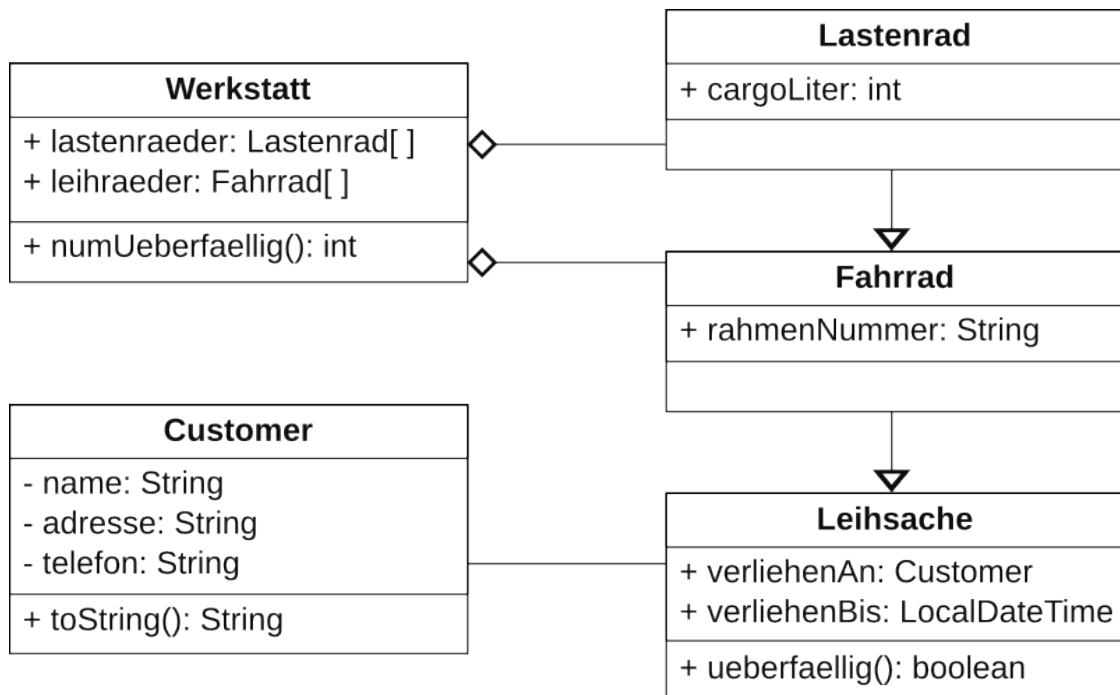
Lastenrad
+ cargoLiter: int

Werkstatt
+ lastenraeder: Lastenrad[ ]
+ leihraeder: Fahrrad[ ]
+ numUeberfaellig(): int

Fahrrad
+ rahmenNummer: String

Customer
- name: String
- adresse: String
- telefon: String
+ toString(): String

Leihsache
+ verliehenAn: Customer
+ verliehenBis: LocalDateTime
+ ueberfaellig(): boolean